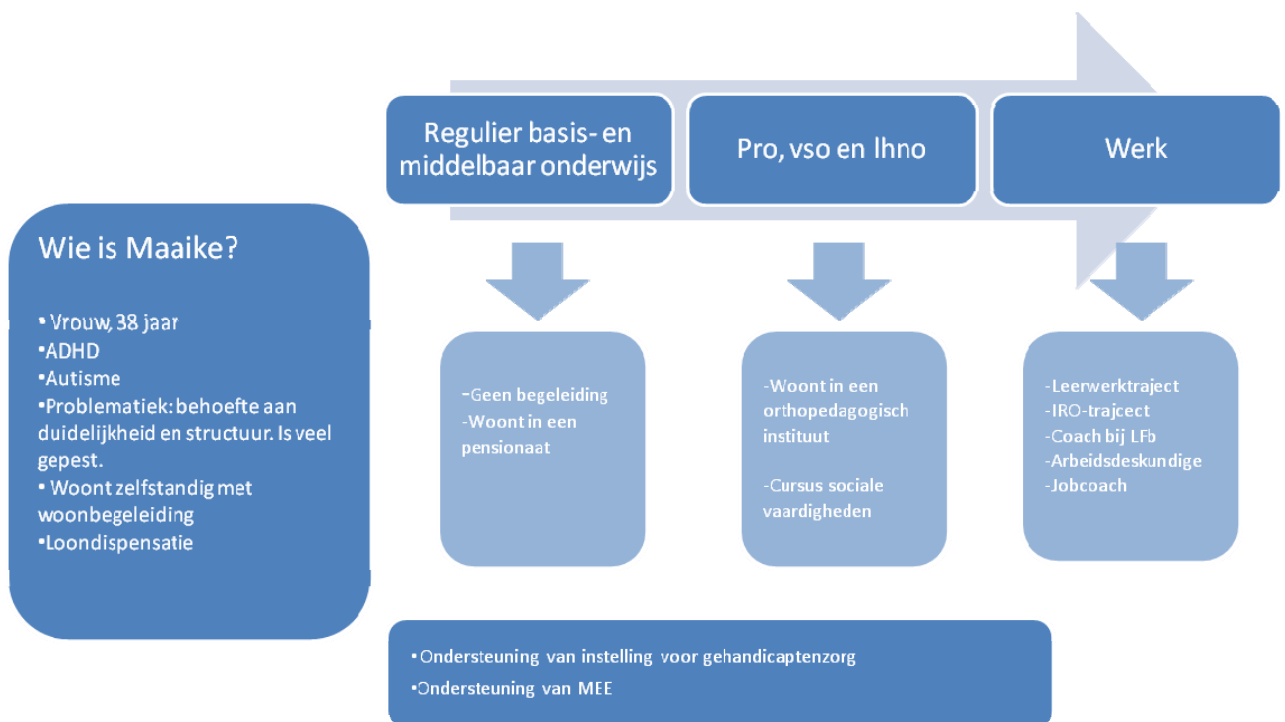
Regulier basis- en middelbaar onderwijs

Pro, vso en lhno

Werk

Wie is Maaike?

• Vrouw, 38 jaar
•ADHD
•Autisme
•Problematiek: behoefte aan duidelijkheid en structuur. Is veel gepest.
• Woont zelfstandig met woonbegeleiding
•Loondispensatie

-Geen begeleiding
-Woont in een pensionaat

-Woont in een orthopedagogisch instituut

-Cursus sociale vaardigheden

-Leerwerktraject
-IRO-trajcect
-Coach bij LFb
-Arbeidsdeskundige
-Jobcoach

•Ondersteuning van instelling voor gehandicaptenzorg
•Ondersteuning van MEE